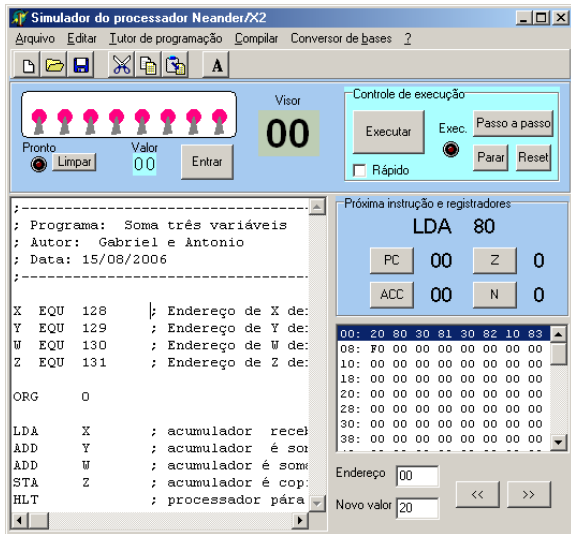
Simulador do processador Neander/X2

Arquivo Editar Tutor de programação Compilar Conversor de bases ?

A

Visor
00

Controle de execução
Executar
Exec.
Passo a passo
Rápido
Parar
Reset

Pronto
Limpar
Valor
00
Entrar

;-----------------------------------
; Programa: Soma três variáveis
; Autor: Gabriel e Antonio
; Data: 15/08/2006
;-----------------------------------

X EQU 128 ; Endereço de X de
Y EQU 129 ; Endereço de Y de
W EQU 130 ; Endereço de W de
Z EQU 131 ; Endereço de Z de

ORG 0

LDA X ; acumulador receb
ADD Y ; acumulador é son
ADD W ; acumulador é some
STA Z ; acumulador é cop
HLT ; processador pára

Próxima instrução e registradores
LDA 80
PC 00
Z 0
ACC 00
N 0

| | | | | | | | | |
|---|---|---|---|---|---|---|---|---|
| 00: | 20 | 80 | 30 | 81 | 30 | 82 | 10 | 83 |
| 08: | F0 | 00 | 00 | 00 | 00 | 00 | 00 | 00 |
| 10: | 00 | 00 | 00 | 00 | 00 | 00 | 00 | 00 |
| 18: | 00 | 00 | 00 | 00 | 00 | 00 | 00 | 00 |
| 20: | 00 | 00 | 00 | 00 | 00 | 00 | 00 | 00 |
| 28: | 00 | 00 | 00 | 00 | 00 | 00 | 00 | 00 |
| 30: | 00 | 00 | 00 | 00 | 00 | 00 | 00 | 00 |
| 38: | 00 | 00 | 00 | 00 | 00 | 00 | 00 | 00 |

Endereço 00
Novo valor 20
<< >>